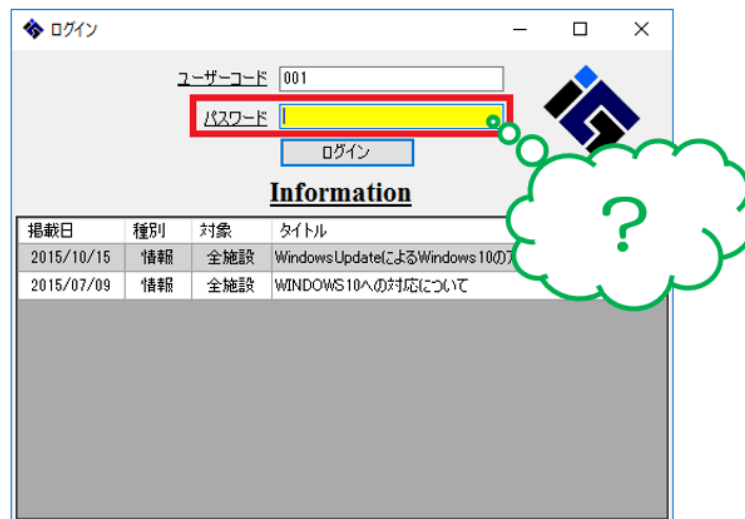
ログイン

ユーザーコード 001

パスワード

ログイン

Information

| 掲載日 | 種別 | 対象 | タイトル |
|---|---|---|---|
| 2015/10/15 | 情報 | 全施設 | WindowsUpdateによるWindows10の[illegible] |
| 2015/07/09 | 情報 | 全施設 | WINDOWS10への対応について |

?